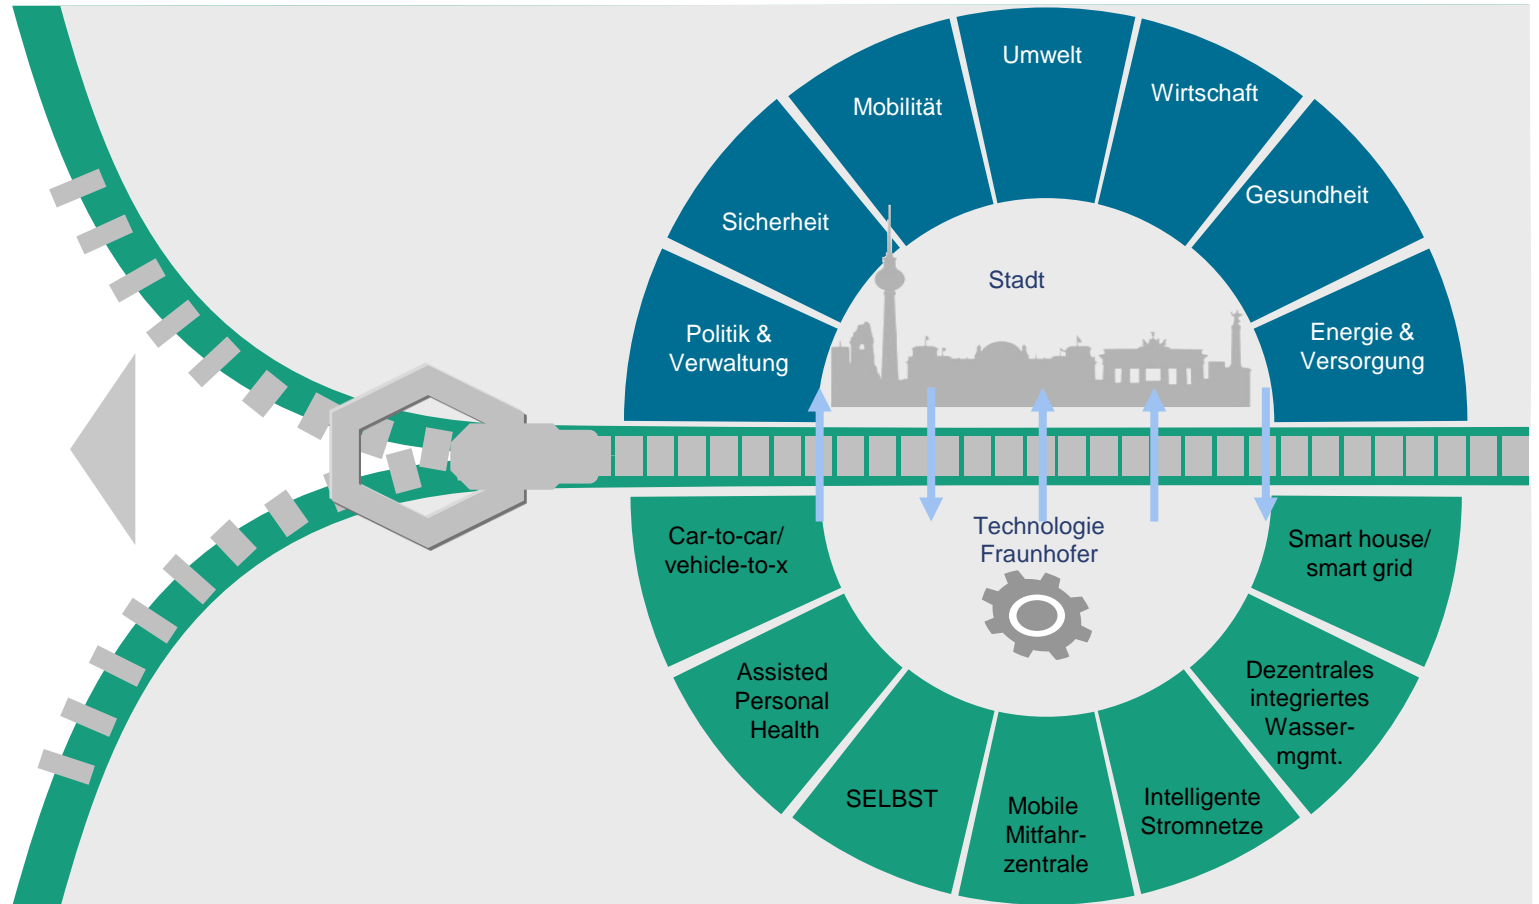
Politik & Verwaltung

Sicherheit

Mobilität

Umwelt

Wirtschaft

Gesundheit

Energie & Versorgung

Stadt

Technologie Fraunhofer

Car-to-car/ vehicle-to-x

Assisted Personal Health

SELBST

Mobile Mitfahrzentrale

Intelligente Stromnetze

Dezentrales integriertes Wasser-mgmt.

Smart house/ smart grid